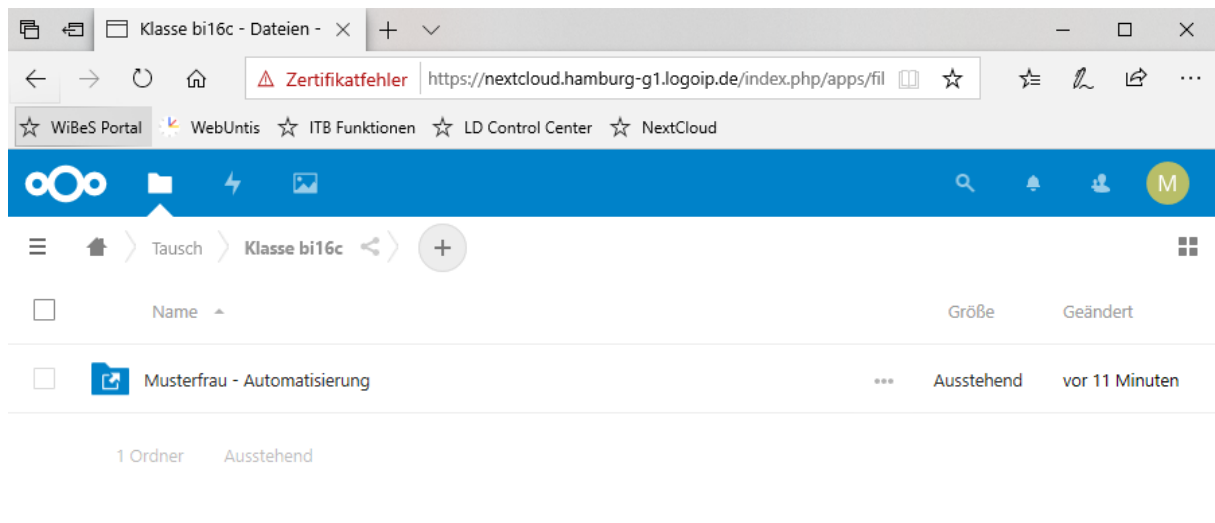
Klasse bi16c - Dateien -

Zertifikatfehler https://nextcloud.hamburg-g1.logoip.de/index.php/apps/fil

WiBeS Portal WebUntis ITB Funktionen LD Control Center NextCloud

M

Tausch Klasse bi16c +

Name Größe Geändert

Musterfrau - Automatisierung ... Ausstehend vor 11 Minuten

1 Ordner Ausstehend